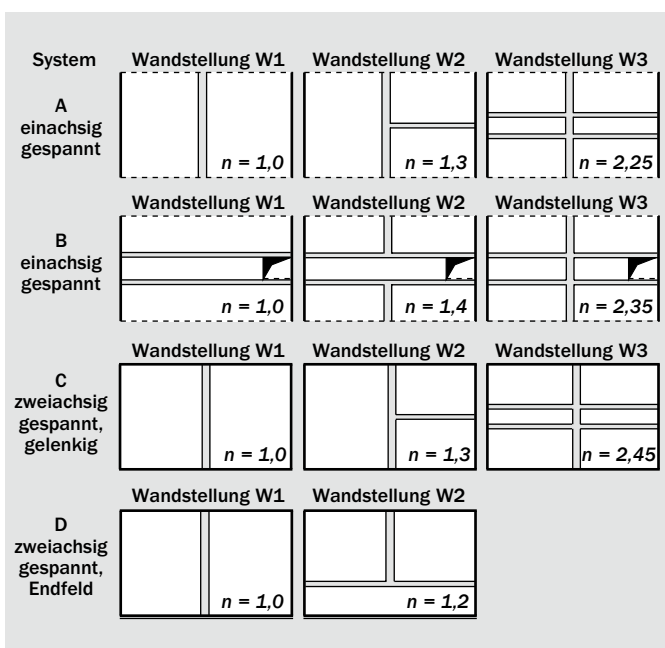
| System | Wandstellung W1 | Wandstellung W2 | Wandstellung W3 |
|---|---|---|---|
| A einachsig gespannt | $n = 1,0$ | $n = 1,3$ | $n = 2,25$ |

| | Wandstellung W1 | Wandstellung W2 | Wandstellung W3 |
|---|---|---|---|
| B einachsig gespannt | $n = 1,0$ | $n = 1,4$ | $n = 2,35$ |

| | Wandstellung W1 | Wandstellung W2 | Wandstellung W3 |
|---|---|---|---|
| C zweiachsig gespannt, gelenkig | $n = 1,0$ | $n = 1,3$ | $n = 2,45$ |

| | Wandstellung W1 | Wandstellung W2 |
|---|---|---|
| D zweiachsig gespannt, Endfeld | $n = 1,0$ | $n = 1,2$ |